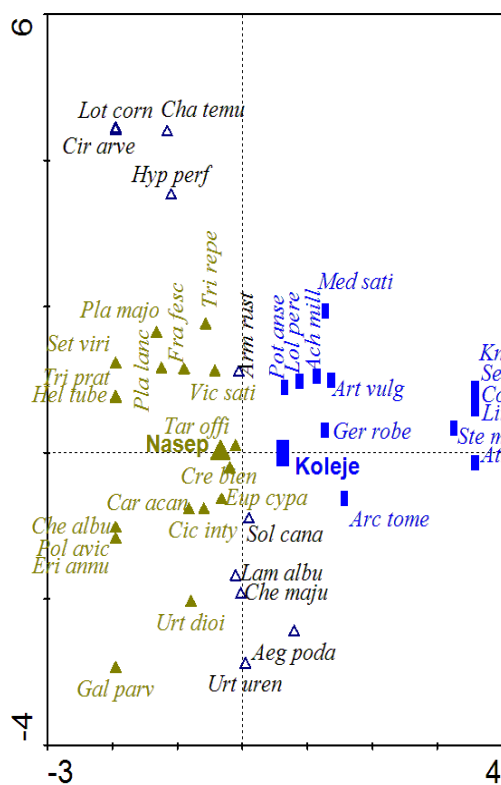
6

Lot corn
Cha temu
Cir arve
Hyp perf
Med sati
Tri repe
Pla majo
Fra fesc
Pot anse
Lol pere
Ach mill
Arm rust
Set viri
Pla lanc
Kn
Se
Tri prat
Art vulg
Hel tube
Vic sati
Co
Li
Ger robe
Tar offi
Ste m
Nasep
At
Koleje
Cre bien
Eup cypa
Car acan
Arc tome
Che albu
Cic inty
Sol cana
Pol avic
Eri annu
Lam albu
Che maju
Urt dioi
Aeg poda
Gal parv
Urt uren

-4
-3
4